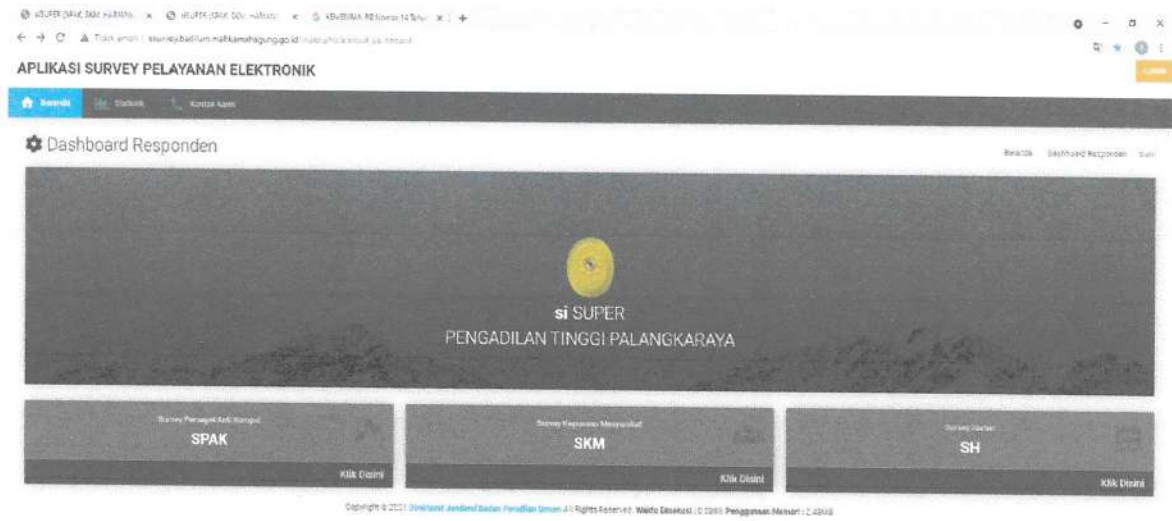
eSUPER (SPAK, SKM, HARIAN) × eSUPER (SPAK, SKM, HARIAN) × KEMBANA PE × +

Tidak aman | esurvey.badilum.mahkamahagung.go.id

APLIKASI SURVEY PELAYANAN ELEKTRONIK

Login

Beranda Statistik Kontak Kami

Dashboard Responden

Beranda Dashboard Responden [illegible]

si SUPER
PENGADILAN TINGGI PALANGKARAYA

Survey Persepsi Anti Korupsi
SPAK
Klik Disini

Survey Kepuasan Masyarakat
SKM
Klik Disini

Survey Harian
SH
Klik Disini

Copyright © 2021 Direktorat Jenderal Badan Peradilan Umum All Rights Reserved. Waktu Eksekusi : 0.0065 Penggunaan Memori : 2.49MB